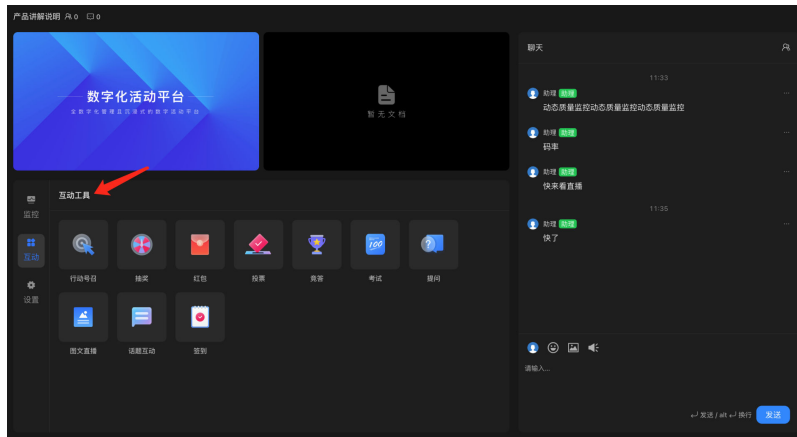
产品讲解说明 0 0

数字化活动平台
全数字化覆盖且高适式的数字活动平台

暂无文档

监控
互动
设置

互动工具

行动号召
抽奖
红包
投票
竞答
考试
提问
图文直播
话题互动
签到

聊天

11:33
助理 助理
动态质量监控动态质量监控动态质量监控
助理 助理
码率
助理 助理
快来看直播
11:35
助理 助理
快了

请输入...

发送 / alt 换行
发送